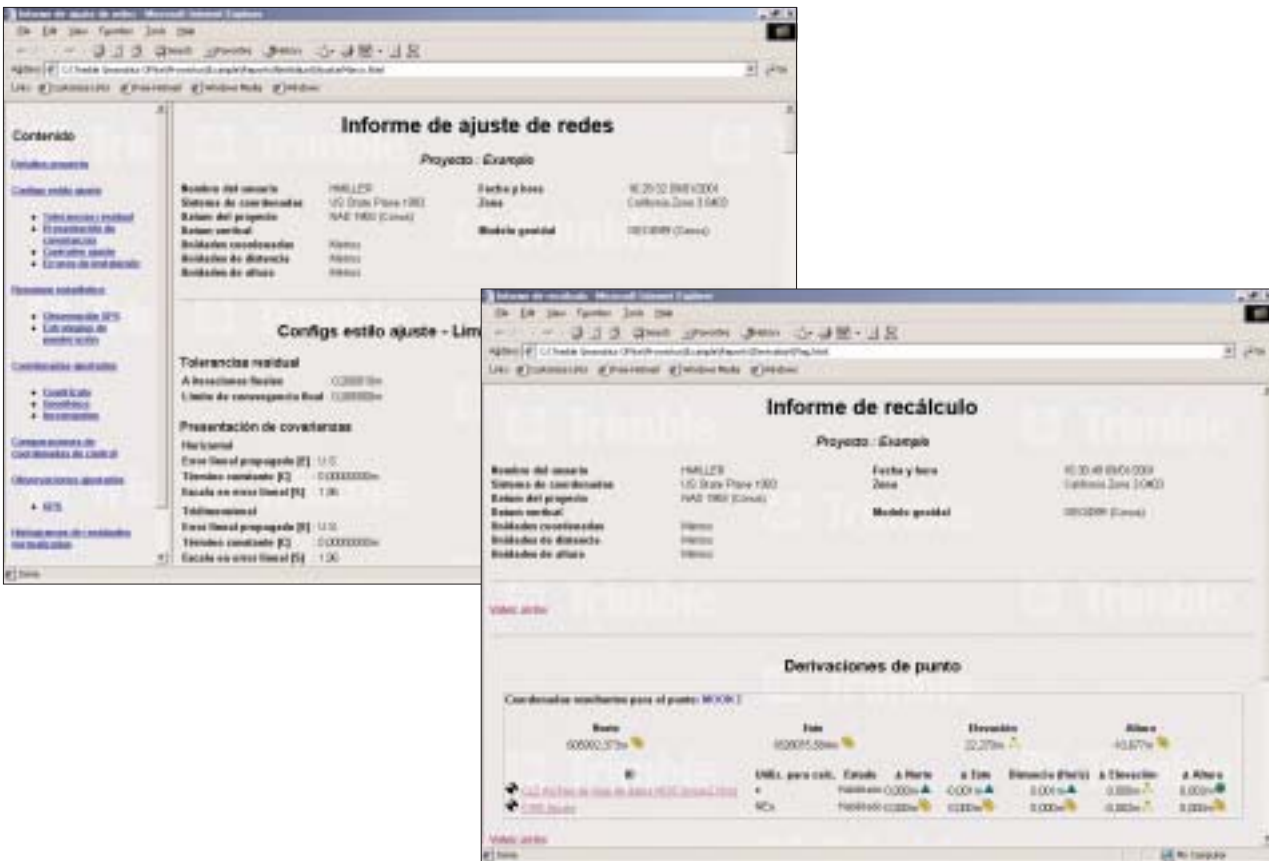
Informe de ajuste de redes - Microsoft Internet Explorer

File Edit View Favorites Tools Help

Contenido

Detalles proyecto

Configs estilo ajuste

• Tolerancias residual
• Presentación de covarianzas
• Controles ajuste
• Errores de instalación

Resumen estadístico

• Observación GPS
• Estadísticas de ponderación

Coordenadas ajustadas

• Cuadrícula
• Geodésica
• Incompletas

Comparaciones de coordenadas de control

Observaciones ajustadas

• GPS

Histogramas de residuales normalizados

Informe de ajuste de redes

Proyecto : Example

Nombre del usuario: HMILLER
Sistema de coordenadas: US State Plane 1983
Datum del proyecto: NAD 1983 (Conus)
Datum vertical:
Unidades coordenadas: Metros
Unidades de distancia: Metros
Unidades de altura: Metros
Fecha y hora: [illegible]
Zona: California Zone 3 0403
Modelo geoidal: GEOID99 (Conus)

Configs estilo ajuste - Lim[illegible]

Tolerancias residual

A iteraciones finales: 0,000010m
Límite de convergencia final: 0,005000m

Presentación de covarianzas

Horizontal
Error lineal propagado [E]: U.S.
Término constante [C]: 0,00000000m
Escala en error lineal [S]: 1,96

Tridimensional
Error lineal propagado [E]: U.S.
Término constante [C]: 0,00000000m
Escala en error lineal [S]: 1,96

Informe de recálculo - Microsoft Internet Explorer

File Edit View Favorites Tools Help

Informe de recálculo

Proyecto : Example

Nombre del usuario: HMILLER
Sistema de coordenadas: US State Plane 1983
Datum del proyecto: NAD 1983 (Conus)
Datum vertical:
Unidades coordenadas: Metros
Unidades de distancia: Metros
Unidades de altura: Metros
Fecha y hora: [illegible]
Zona: California Zone 3 0403
Modelo geoidal: GEOID99 (Conus)

Volver arriba

Derivaciones de punto

Coordenadas resultantes para el punto: MOOK 2

| Norte | Este | Elevación | Altura |
|---|---|---|---|
| 606002,373m | 1828055,584m | 22,278m | -10,677m |

| ID | Util. para calc. | Estado | Δ Norte | Δ Este | Distancia (Horiz) | Δ Elevación | Δ Altura |
|---|---|---|---|---|---|---|---|
| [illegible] | x | Habilitado | 0,000m | -0,001m | 0,001m | 0,000m | 0,000m |
| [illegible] | NCs | Habilitado | 0,000m | 0,000m | 0,000m | 0,003m | 0,000m |

Volver arriba